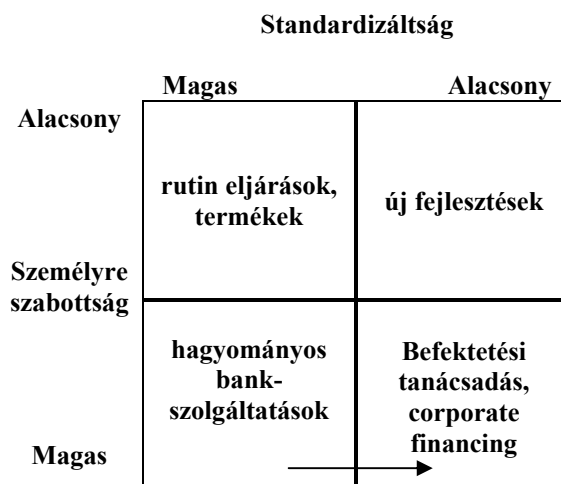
Standardizáltság

| | Magas | Alacsony |
|---|---|---|
| Alacsony | rutin eljárások, termékek | új fejlesztések |
| Személyre szabottság | | |
| Magas | hagyományos bank-szolgáltatások | Befektetési tanácsadás, corporate financing |